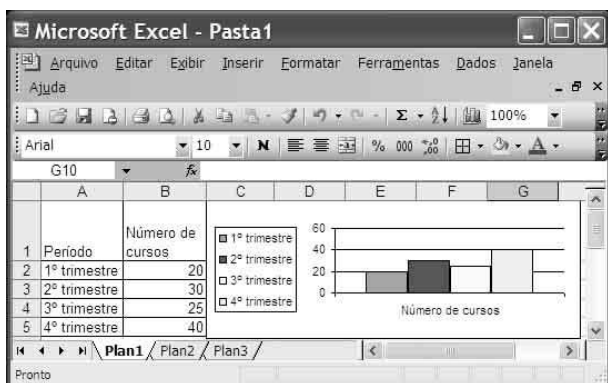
Microsoft Excel - Pasta1

Arquivo Editar Exibir Inserir Formatar Ferramentas Dados Janela Ajuda

100%

Arial 10 N % 000 ,00 A

G10 fx

| | A | B | C | D | E | F | G |
|---|---|---|---|---|---|---|---|
| 1 | Período | Número de cursos | | | | | |
| 2 | 1° trimestre | 20 | | | | | |
| 3 | 2° trimestre | 30 | | | | | |
| 4 | 3° trimestre | 25 | | | | | |
| 5 | 4° trimestre | 40 | | | | | |

1° trimestre
2° trimestre
3° trimestre
4° trimestre

60
40
20
0

Número de cursos

Plan1 Plan2 Plan3

Pronto